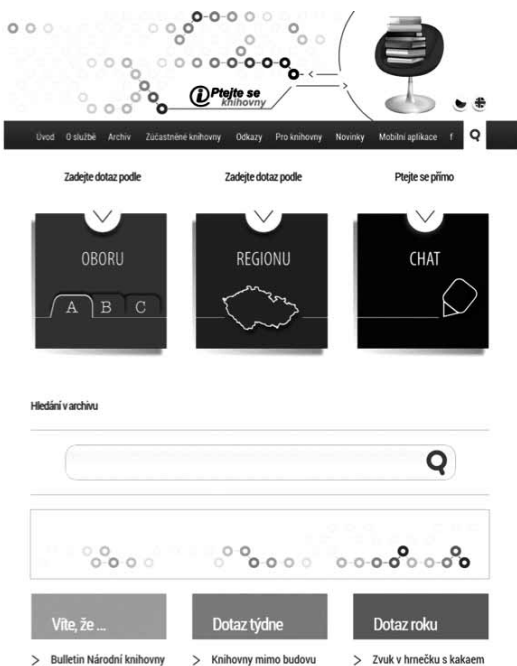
Ptejte se knihovny

Úvod O službě Archiv Zúčastněné knihovny Odkazy Pro knihovny Novinky Mobilní aplikace f

Zadejte dotaz podle

OBORU

A B C

Zadejte dotaz podle

REGIONU

Ptejte se přímo

CHAT

Hledání v archivu

Víte, že ...

Dotaz týdne

Dotaz roku

> Bulletin Národní knihovny

> Knihovny mimo budovu

> Zvuk v hrnečku s kakaem